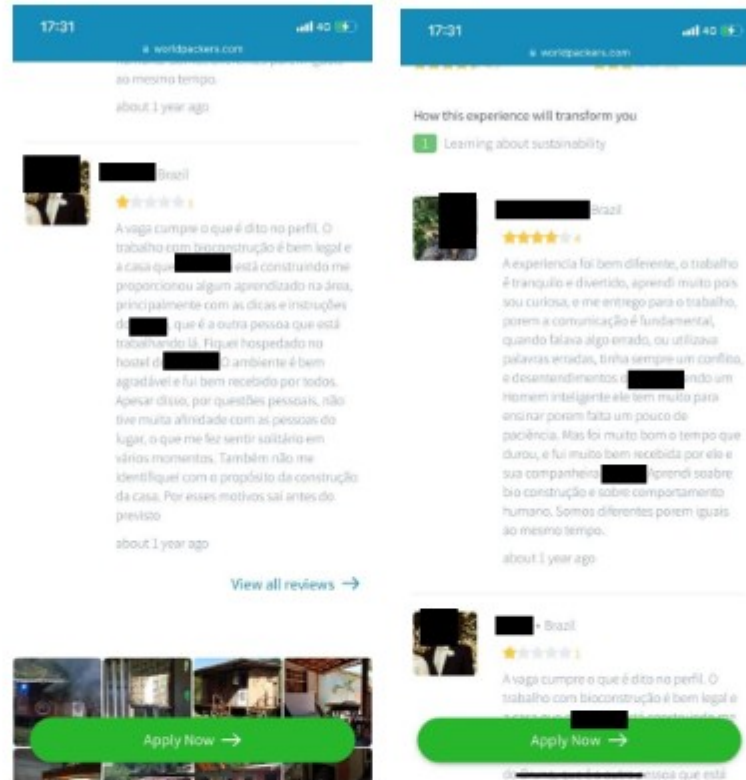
17:31

worldpackers.com

ao mesmo tempo.

about 1 year ago

Brazil

1

A vaga cumpre o que é dito no perfil. O trabalho com bioconstrução é bem legal e a casa que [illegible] está construindo me proporcionou algum aprendizado na área, principalmente com as dicas e instruções da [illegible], que é a outra pessoa que está trabalhando lá. Fiquei hospedado no hostel d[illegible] O ambiente é bem agradável e fui bem recebido por todos. Apesar disso, por questões pessoais, não tive muita afinidade com as pessoas do lugar, o que me fez sentir solitário em vários momentos. Também não me identifiquei com o propósito da construção da casa. Por esses motivos saí antes do previsto

about 1 year ago

View all reviews →

Apply Now →

17:31

worldpackers.com

How this experience will transform you

1 Learning about sustainability

Brazil

4

A experiencia foi bem diferente, o trabalho é tranquilo e divertido, aprendi muito pois sou curiosa, e me entrego para o trabalho, porem a comunicação é fundamental, quando falava algo errado, ou utilizava palavras erradas, tinha sempre um conflito, e desentendimentos d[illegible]endo um Homem inteligente ele tem muito para ensinar porem falta um pouco de paciência. Mas foi muito bom o tempo que durou, e fui muito bem recebida por ele e sua companheira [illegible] Aprendi soabre bio construção e sobre comportamento humano. Somos diferentes porem iguais ao mesmo tempo.

about 1 year ago

• Brazil

1

A vaga cumpre o que é dito no perfil. O trabalho com bioconstrução é bem legal e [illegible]

Apply Now →

d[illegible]pessoa que está